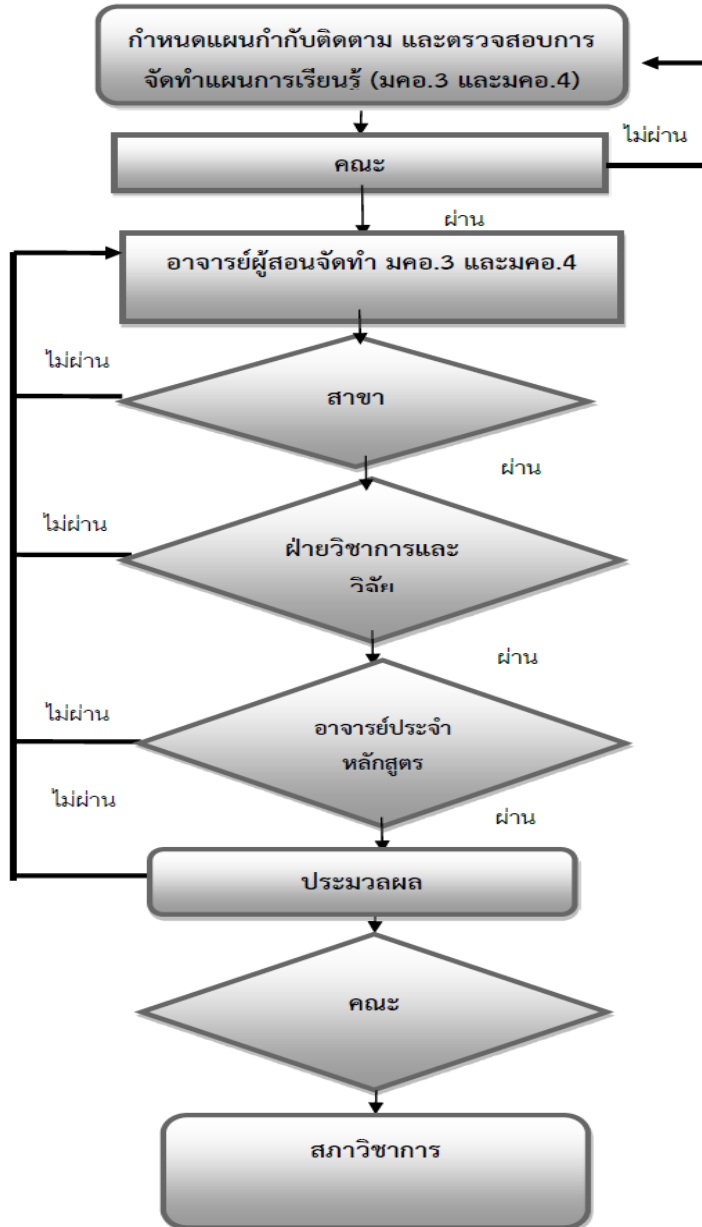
กำหนดแผนกำกับติดตาม และตรวจสอบการจัดทำแผนการเรียนรู้ (มคอ.3 และมคอ.4)

ไม่ผ่าน

คณะ

ผ่าน

อาจารย์ผู้สอนจัดทำ มคอ.3 และมคอ.4

ไม่ผ่าน

สาขา

ผ่าน

ไม่ผ่าน

ฝ่ายวิชาการและวิจัย

ผ่าน

ไม่ผ่าน

อาจารย์ประจำหลักสูตร

ไม่ผ่าน

ผ่าน

ประมวลผล

คณะ

สภาวิชาการ